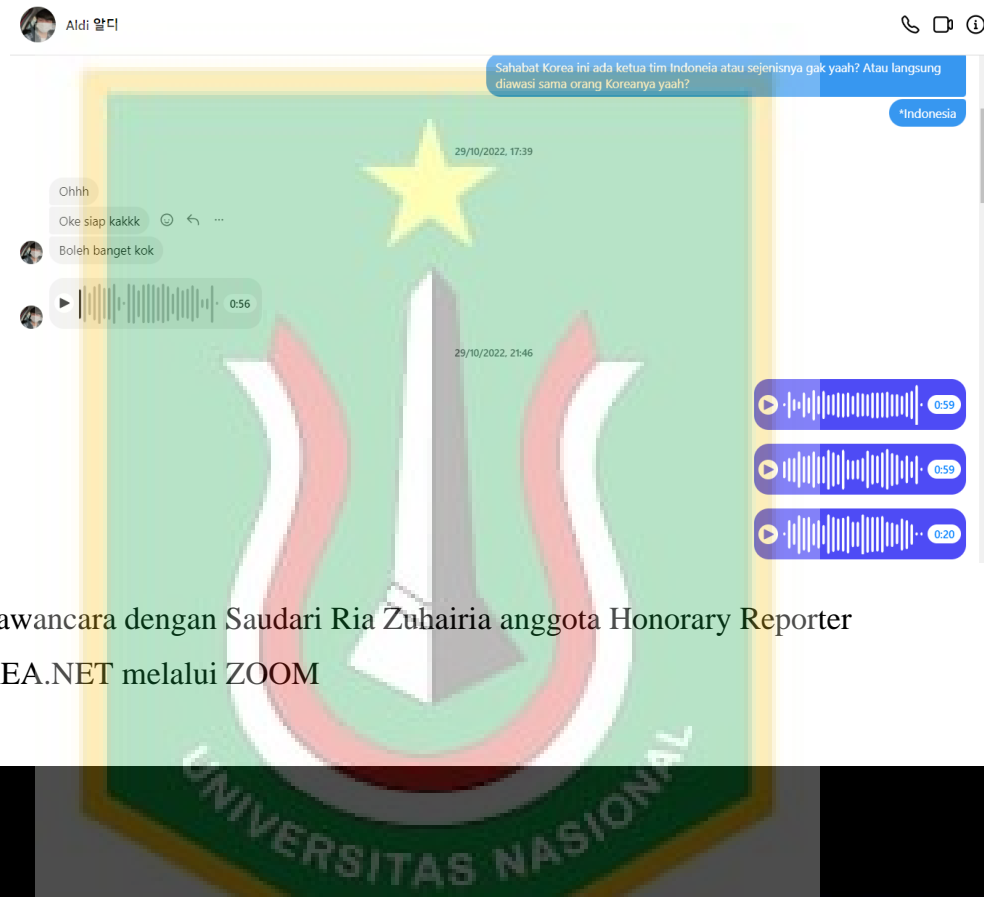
Aldi 알디

Sahabat Korea ini ada ketua tim Indoneia atau sejenisnya gak yaah? Atau langsung diawasi sama orang Koreanya yaah?

*Indonesia

29/10/2022, 17:39

Ohhh

Oke siap kakkk

Boleh banget kok

0:56

29/10/2022, 21:46

0:59

0:59

0:20

awancara dengan Saudari Ria Zuhairia anggota Honorary Reporter

EA.NET melalui ZOOM

UNIVERSITAS NASIONAL